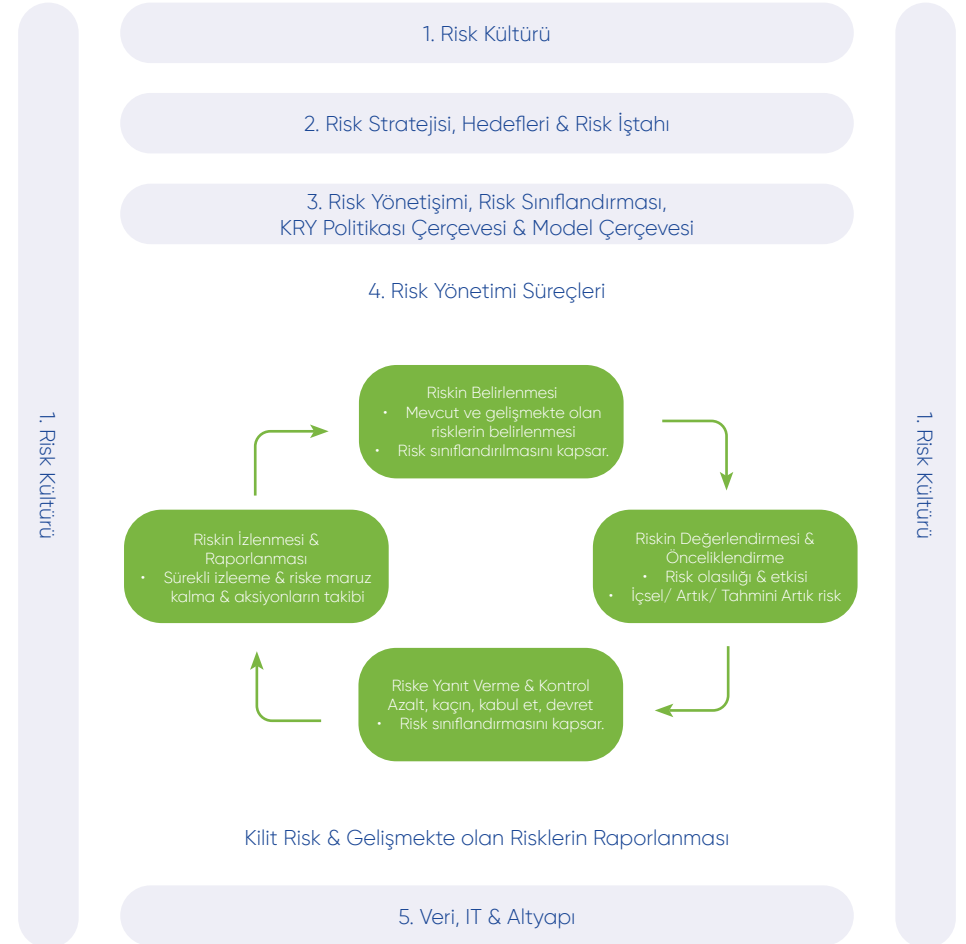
1. Risk Kültürü

2. Risk Stratejisi, Hedefleri & Risk İştahı

3. Risk Yönetişimi, Risk Sınıflandırması, KRY Politikası Çerçevesi & Model Çerçevesi

4. Risk Yönetimi Süreçleri

1. Risk Kültürü

Riskin Belirlenmesi
• Mevcut ve gelişmekte olan risklerin belirlenmesi
• Risk sınıflandırılmasını kapsar.

Riskin İzlenmesi & Raporlanması
• Sürekli izleeme & riske maruz kalma & aksiyonların takibi

Riskin Değerlendirmesi & Önceliklendirme
• Risk olasılığı & etkisi
• İçsel/ Artık/ Tahmini Artık risk

Riske Yanıt Verme & Kontrol
Azalt, kaçın, kabul et, devret
• Risk sınıflandırmasını kapsar.

1. Risk Kültürü

Kilit Risk & Gelişmekte olan Risklerin Raporlanması

5. Veri, IT & Altyapı